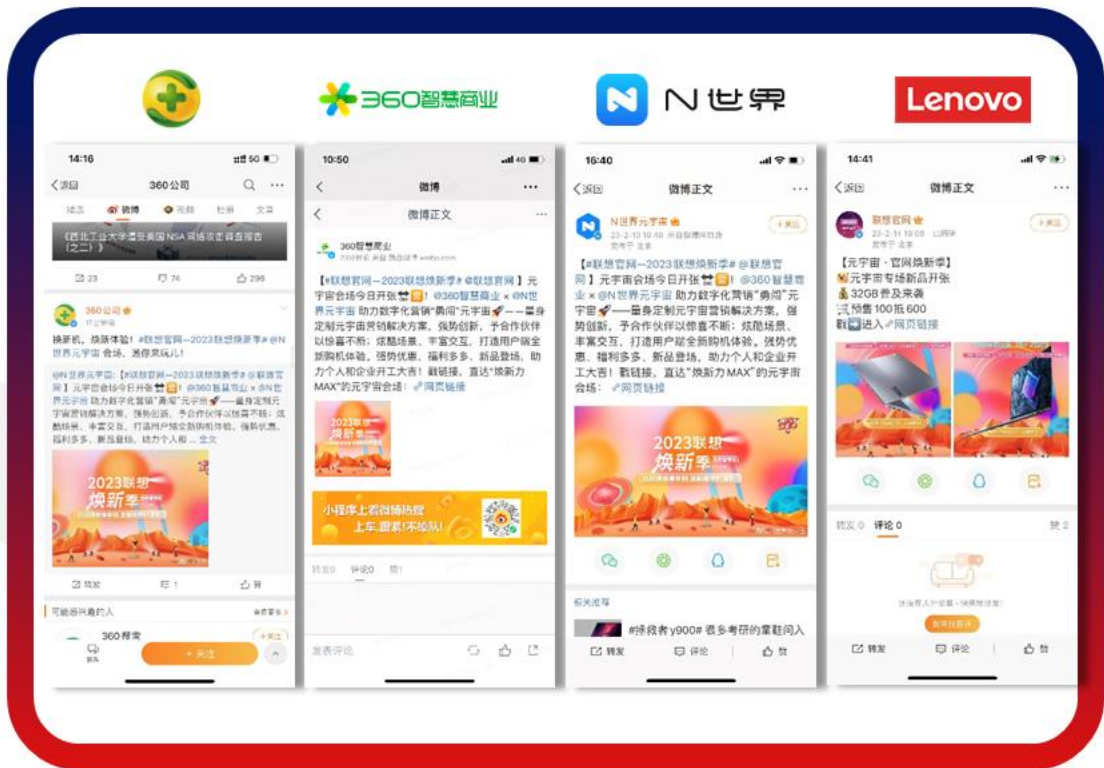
360智慧商业

N世界

Lenovo

14:16

返回 360公司

动态 微博 视频 相册 文章

《西北工业大学遭受美国NSA网络攻击调查报告（之二）》

23 74 296

360公司

换新机，焕新体验！#联想官网—2023联想焕新季# @N世界元宇宙 会场，邀你来玩儿！

@N世界元宇宙：【#联想官网—2023联想焕新季# @联想官网】元宇宙会场今日开张！@360智慧商业 × @N世界元宇宙 助力数字化营销"勇闯"元宇宙🚀——量身定制元宇宙营销解决方案，强势创新，予合作伙伴以惊喜不断：炫酷场景、丰富交互，打造用户端全新购机体验，强势优惠、福利多多、新品登场，助力个人和… 全文

2023联想焕新季

转发 1 赞

可能感兴趣的人

360智慧

关注

10:50

微博

微博正文

360智慧商业

【#联想官网—2023联想焕新季# @联想官网】元宇宙会场今日开张！@360智慧商业 × @N世界元宇宙 助力数字化营销"勇闯"元宇宙🚀——量身定制元宇宙营销解决方案，强势创新，予合作伙伴以惊喜不断：炫酷场景、丰富交互，打造用户端全新购机体验，强势优惠、福利多多、新品登场，助力个人和企业开工大吉！戳链接，直达"焕新力MAX"的元宇宙会场：网页链接

2023联想焕新季

小程序上微博热搜 上车 跟紧！不掉队！

转发0 评论0 赞1

发表评论

16:40

返回 微博正文

N世界元宇宙

23-2-10

+关注

【#联想官网—2023联想焕新季# @联想官网】元宇宙会场今日开张！@360智慧商业 × @N世界元宇宙 助力数字化营销"勇闯"元宇宙🚀——量身定制元宇宙营销解决方案，强势创新，予合作伙伴以惊喜不断：炫酷场景、丰富交互，打造用户端全新购机体验，强势优惠、福利多多、新品登场，助力个人和企业开工大吉！戳链接，直达"焕新力MAX"的元宇宙会场：网页链接

2023联想焕新季

相关推荐

#拯救者y900# 很多考研的童鞋问入

转发 评论 赞

14:41

返回 微博正文

联想官网

23-2-11

+关注

【元宇宙·官网焕新季】
元宇宙专场新品开张
32GB普及来袭
预售100抵600
戳➡️进入 网页链接

转发0 评论0 赞2

发表评论

转发 评论 赞